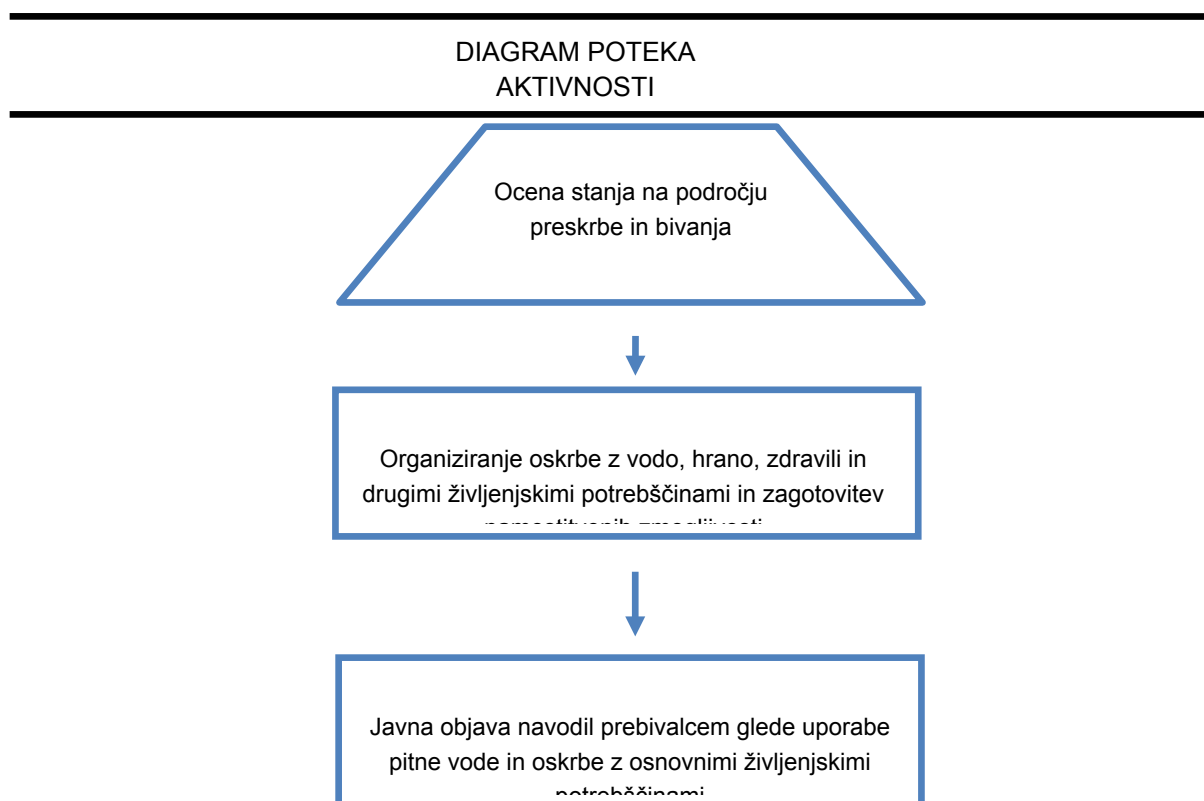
DIAGRAM POTEKA AKTIVNOSTI

Ocena stanja na področju preskrbe in bivanja

Organiziranje oskrbe z vodo, hrano, zdravili in drugimi življenjskimi potrebščinami in zagotovitev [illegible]

Javna objava navodil prebivalcem glede uporabe pitne vode in oskrbe z osnovnimi življenjskimi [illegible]